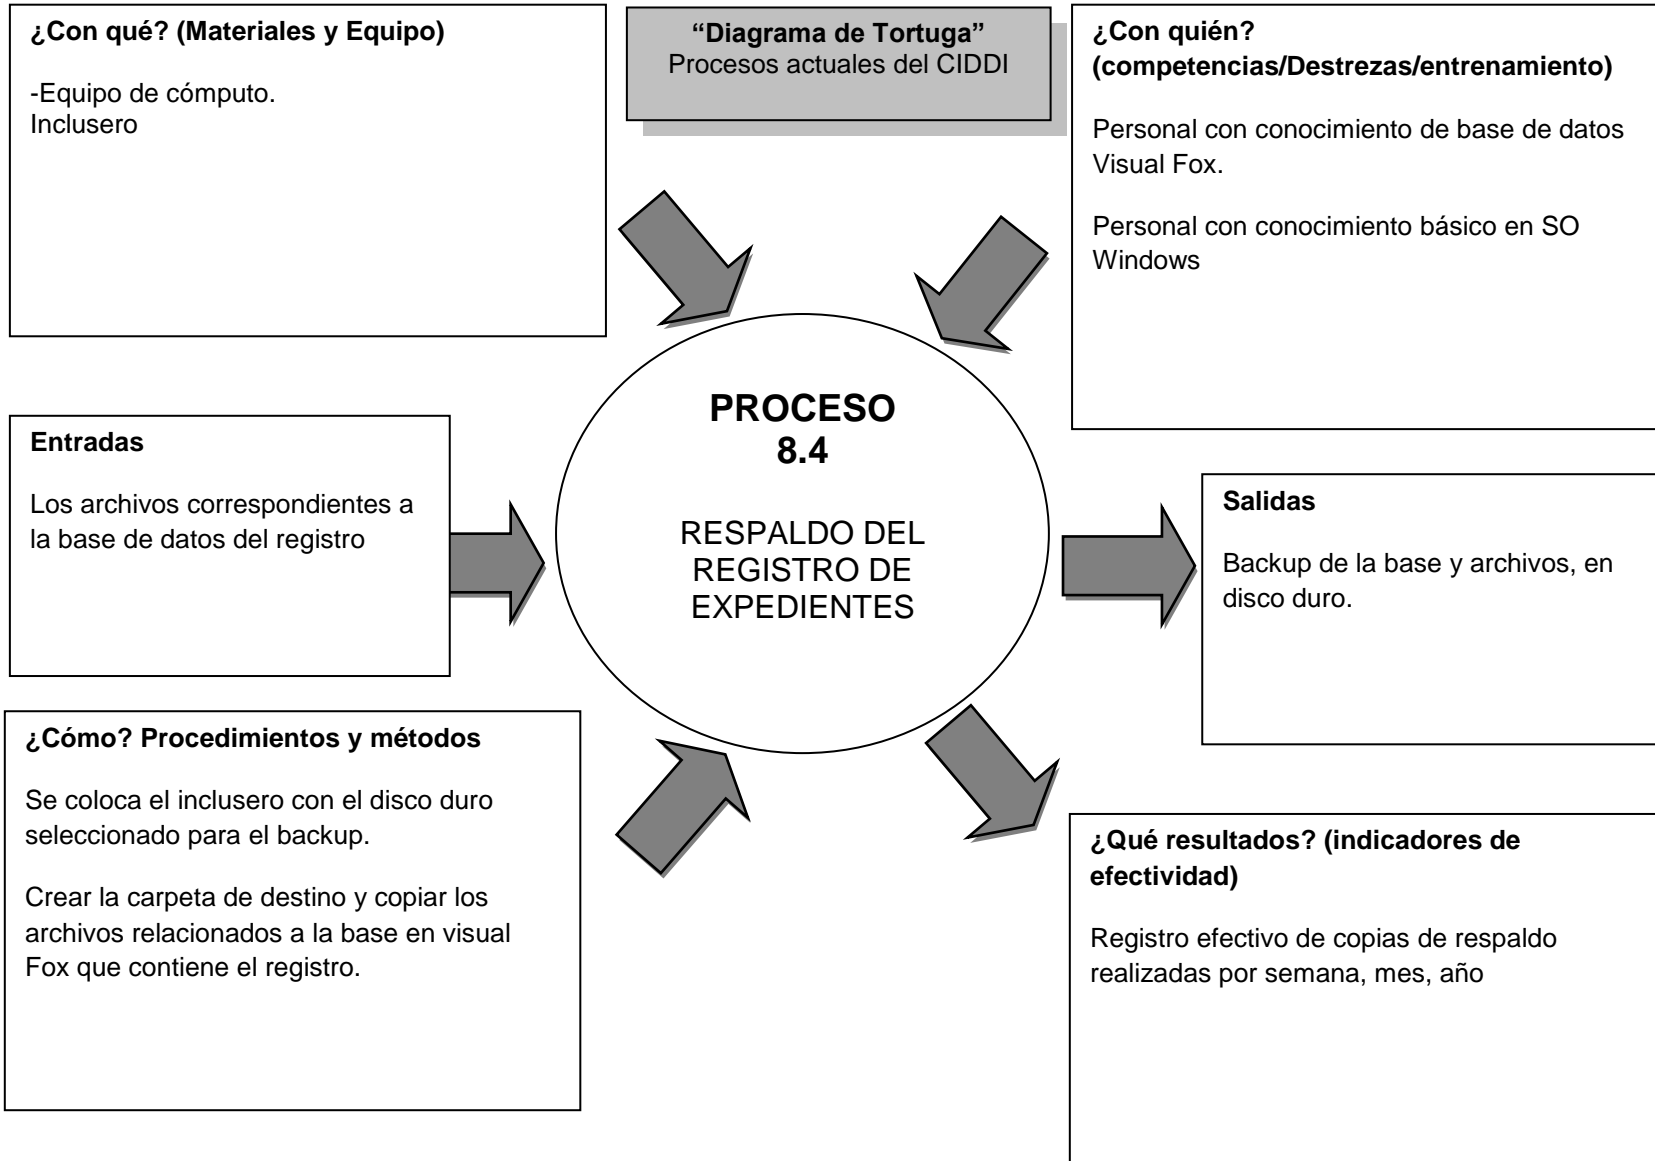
**“Diagrama de Tortuga”**
Procesos actuales del CIDDI

**¿Con qué? (Materiales y Equipo)**

-Equipo de cómputo.
Inclusero

**¿Con quién? (competencias/Destrezas/entrenamiento)**

Personal con conocimiento de base de datos Visual Fox.

Personal con conocimiento básico en SO Windows

**PROCESO 8.4**

RESPALDO DEL REGISTRO DE EXPEDIENTES

**Entradas**

Los archivos correspondientes a la base de datos del registro

**Salidas**

Backup de la base y archivos, en disco duro.

**¿Cómo? Procedimientos y métodos**

Se coloca el inclusero con el disco duro seleccionado para el backup.

Crear la carpeta de destino y copiar los archivos relacionados a la base en visual Fox que contiene el registro.

**¿Qué resultados? (indicadores de efectividad)**

Registro efectivo de copias de respaldo realizadas por semana, mes, año